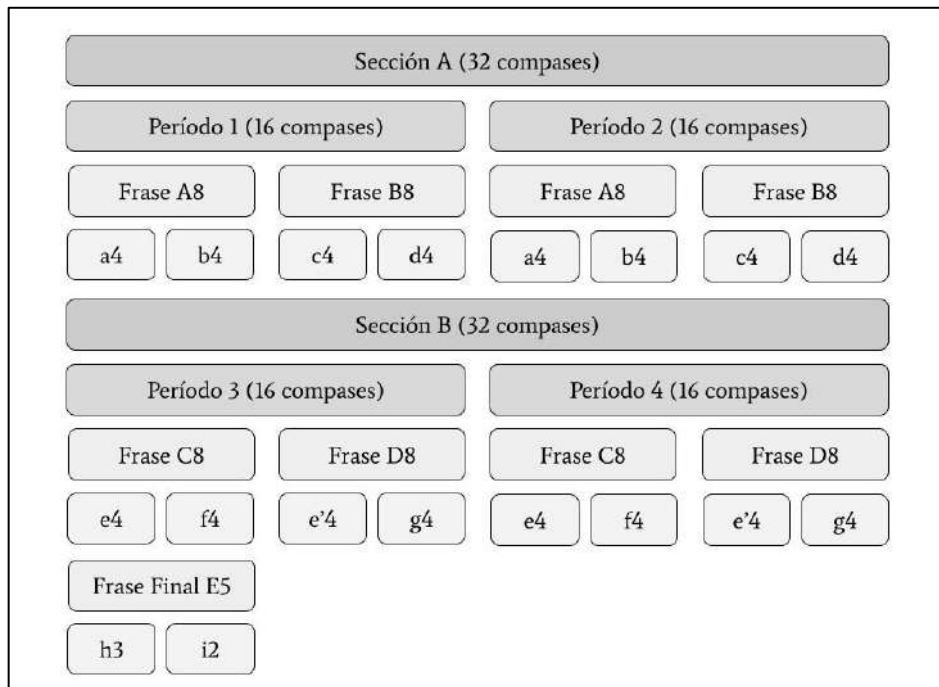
Sección A (32 compases)

Período 1 (16 compases)

Período 2 (16 compases)

Frase A8

Frase B8

Frase A8

Frase B8

a4

b4

c4

d4

a4

b4

c4

d4

Sección B (32 compases)

Período 3 (16 compases)

Período 4 (16 compases)

Frase C8

Frase D8

Frase C8

Frase D8

e4

f4

e'4

g4

e4

f4

e'4

g4

Frase Final E5

h3

i2